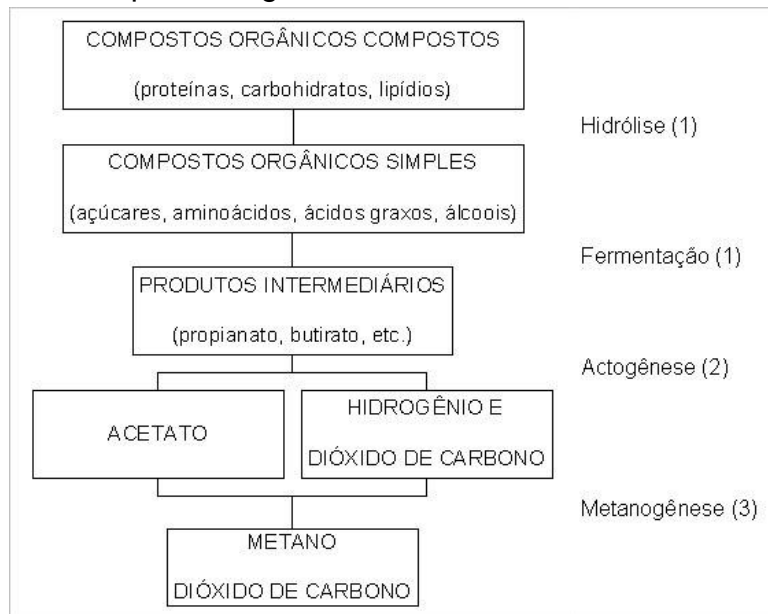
COMPOSTOS ORGÂNICOS COMPOSTOS

(proteínas, carbohidratos, lipídios)

Hidrólise (1)

COMPOSTOS ORGÂNICOS SIMPLES

(açúcares, aminoácidos, ácidos graxos, álcoois)

Fermentação (1)

PRODUTOS INTERMEDIÁRIOS

(propianato, butirato, etc.)

Actogênese (2)

ACETATO

HIDROGÊNIO E DIÓXIDO DE CARBONO

Metanogênese (3)

METANO

DIÓXIDO DE CARBONO